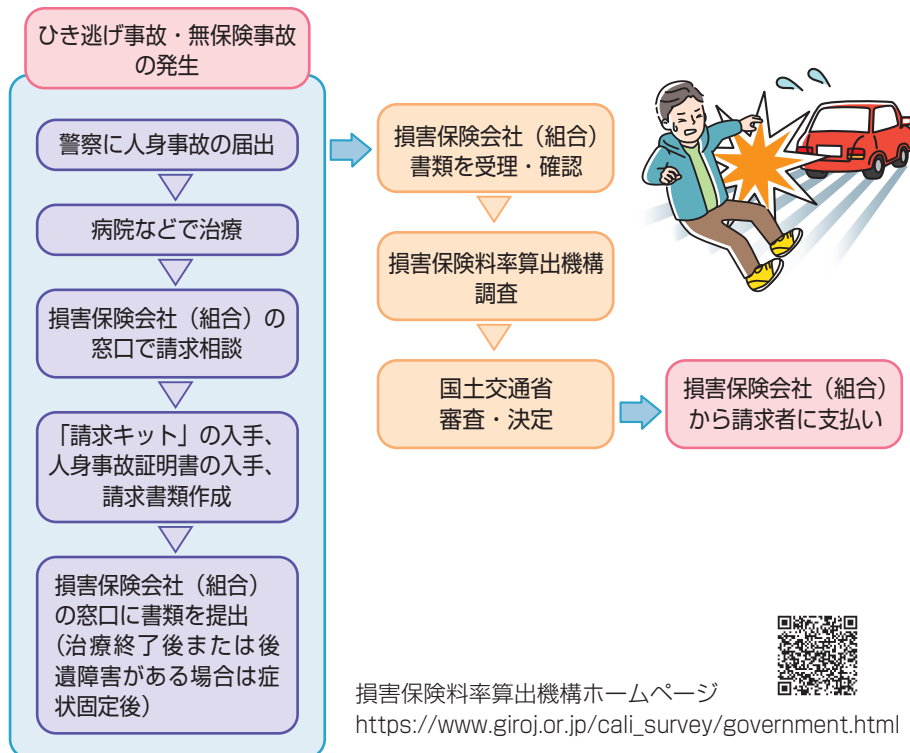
ひき逃げ事故・無保険事故の発生

警察に人身事故の届出

病院などで治療

損害保険会社（組合）の窓口で請求相談

「請求キット」の入手、人身事故証明書の入手、請求書類作成

損害保険会社（組合）の窓口に書類を提出（治療終了後または後遺障害がある場合は症状固定後）

損害保険会社（組合）書類を受理・確認

損害保険料率算出機構調査

国土交通省審査・決定

損害保険会社（組合）から請求者に支払い

損害保険料率算出機構ホームページ
https://www.giroj.or.jp/cali_survey/government.html